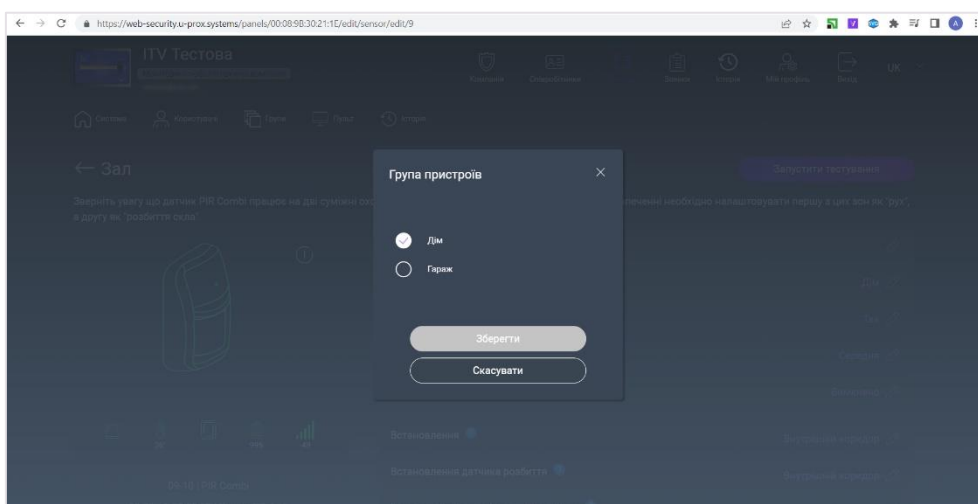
https://web-security.u-prox.systems/panels/00:08:98:30:21:1E/edit/sensor/edit/9

ITV Тестова

Охорона Сповіщення Заявки Історія Мій профіль Вихід UK

Огляд Користувачі Групи Пульт Історія

← Зал

Запустити тестування

Зверніть увагу що датчик PIR Combi працює на дві суміжні ох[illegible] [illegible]ключенні необхідно налаштовувати першу з цих зон як "рух", а другу як "розбиття скла".

Група пристроїв

Дім

Гараж

Зберегти

Скасувати

Встановлення

Встановлення датчика розбиття

04-10 (PIR Combi)

Внутрішній коридор

Внутрішній коридор